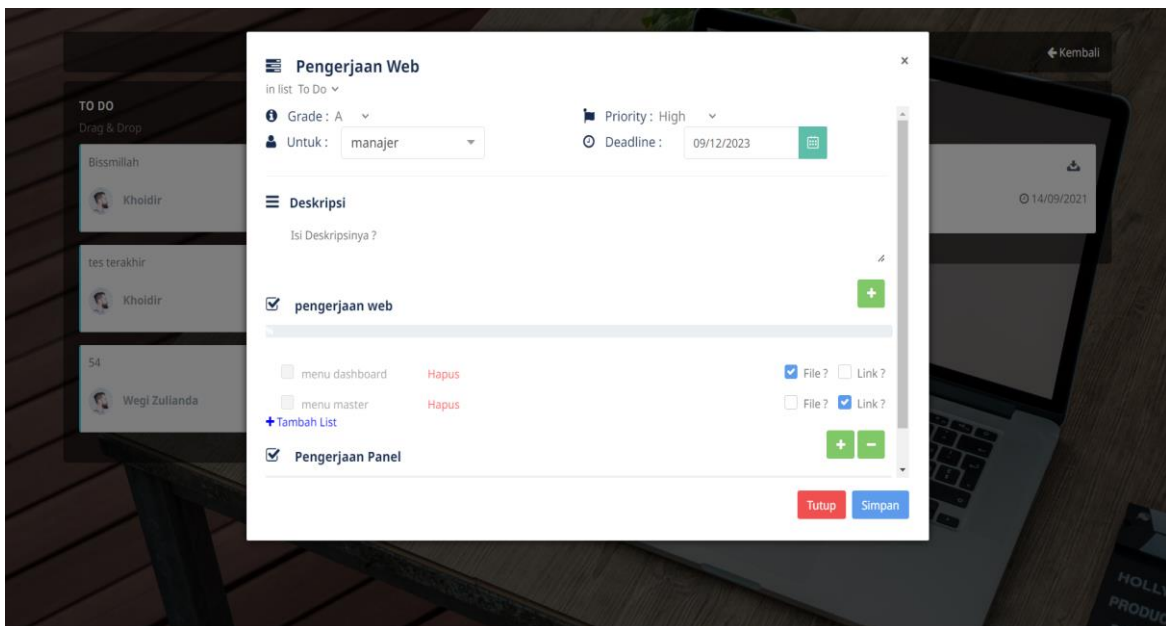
← Kembali

TO DO
Drag & Drop

Bissmillah
Khoidir

tes terakhir
Khoidir

54
Wegi Zulianda

14/09/2021

Pengerjaan Web
in list To Do

×

Grade : A
Untuk : manajer

Priority : High
Deadline : 09/12/2023

Deskripsi

Isi Deskripsinya ?

pengerjaan web

+

menu dashboard Hapus File ? Link ?
menu master Hapus File ? Link ?

+ Tambah List

+ −

Pengerjaan Panel

Tutup Simpan

HOLL
PRODU